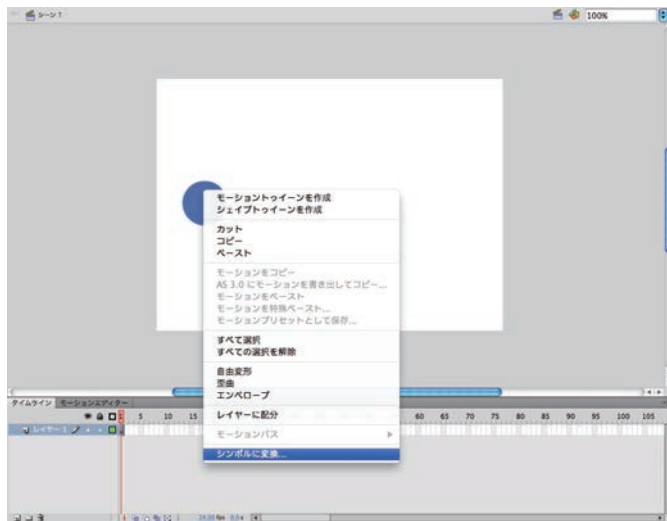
シーン 1

100%

モーショントゥイーンを作成
シェイプトゥイーンを作成

カット
コピー
ペースト

モーションをコピー
AS 3.0 にモーションを書き出してコピー...
モーションをペースト
モーションを特殊ペースト...
モーションプリセットとして保存...

すべて選択
すべての選択を解除

自由変形
歪曲
エンベロープ

レイヤーに配分

モーションパス

シンボルに変換...

タイムライン　モーションエディター

レイヤー 1

5 10 15 60 65 70 75 80 85 90 95 100 105

24.00 fps 0.0 s